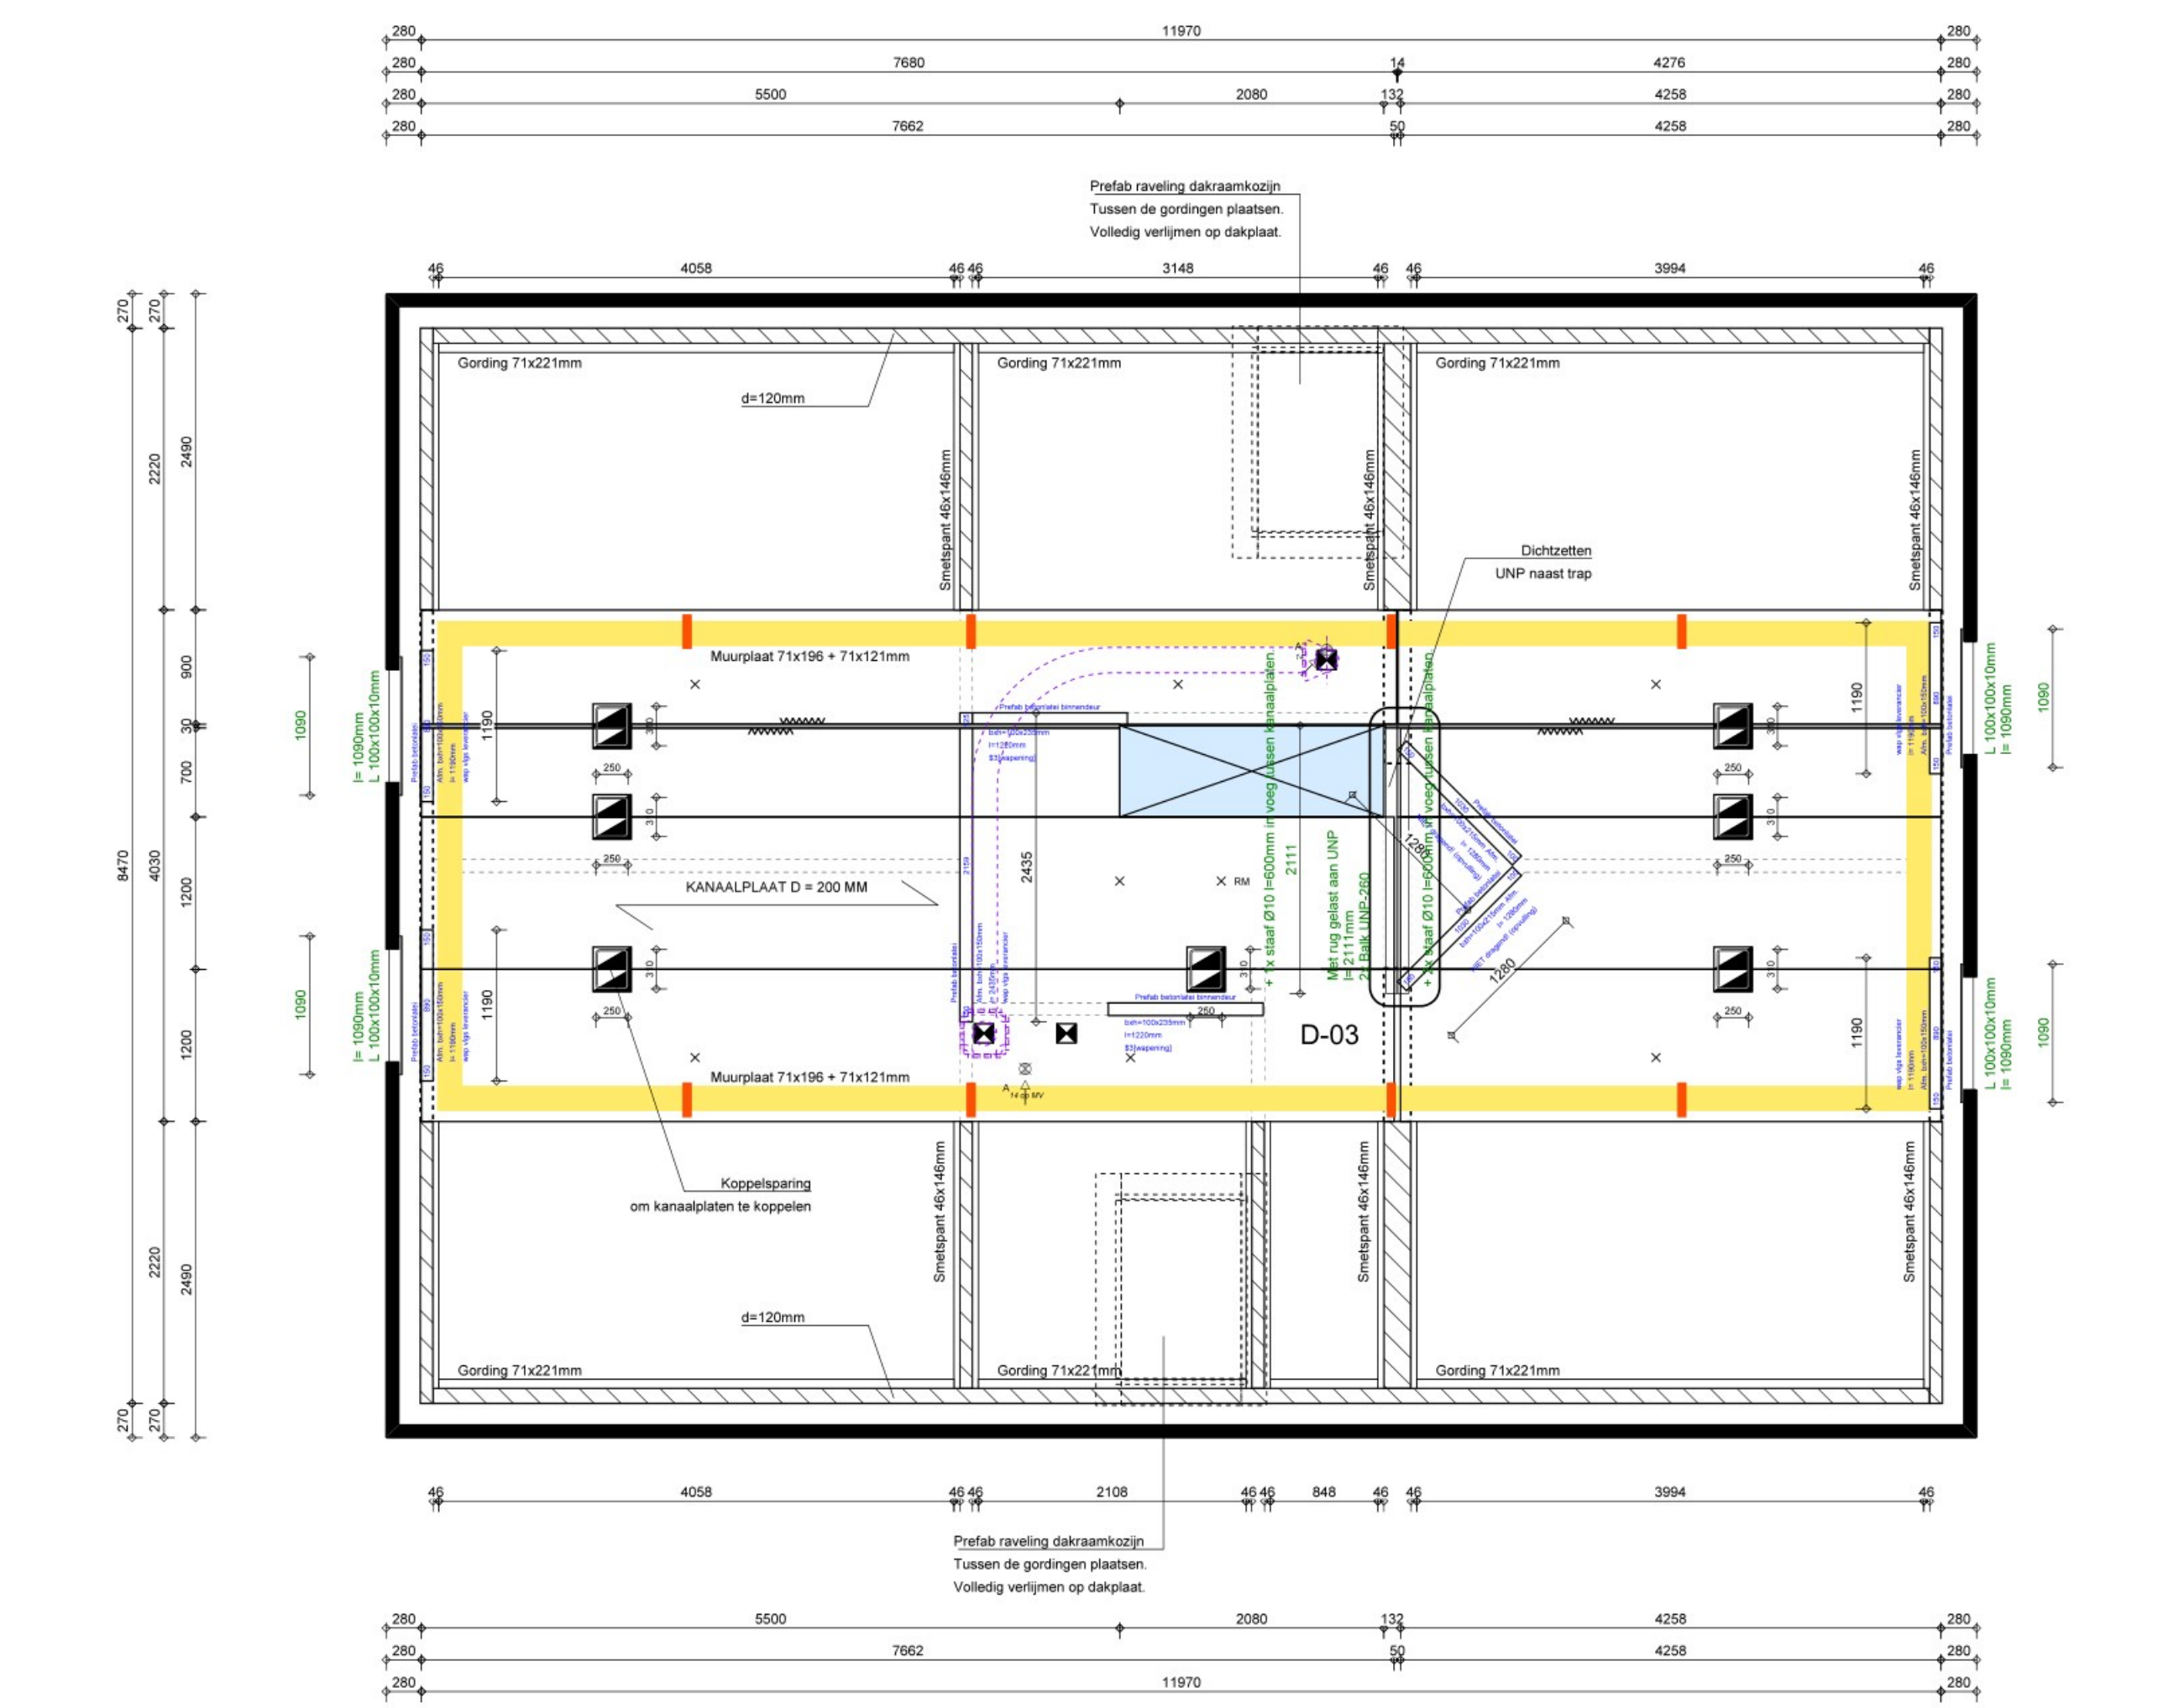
280 11970 280
280 7680 14 4276 280
280 5500 2080 132 4258 280
280 7662 50 4258 280

Prefab raveling dakraamkozijn
Tussen de gordingen plaatsen.
Volledig verlijmen op dakplaat.

46 4058 46 46 3148 46 46 3994 46

270 270 2220 2490 900 30 700 8470 4030 1200 1200 2220 2490 270 270

Gording 71x221mm
d=120mm
Gording 71x221mm
Gording 71x221mm
Smetspant 46x146mm
Smetspant 46x146mm
Smetspant 46x146mm

Dichtzetten
UNP naast trap

Muurplaat 71x196 + 71x121mm
1090
l= 1090mm
L 100x100x10mm
1190
250
30
KANAALPLAAT D = 200 MM
2435
2111
+ 1x staaf Ø10 l=600mm in voeg tussen kanaalplaten
Met rug gelast aan UNP
l=2111mm
2) Balk UNP-260
+ 1x staaf Ø10 l=600mm in voeg tussen kanaalplaten
1280
1280
RM
D-03
Prefab betonlatei binnendeur
bxh=100x235mm
l=1220mm
$3[wapening]
250
L 100x100x10mm
l= 1090mm
1090
1190
1190
1090
l= 1090mm
L 100x100x10mm
L 100x100x10mm
l= 1090mm
1090
Muurplaat 71x196 + 71x121mm
14 op MV

Koppelsparing
om kanaalplaten te koppelen

Smetspant 46x146mm
Smetspant 46x146mm
Smetspant 46x146mm
d=120mm
Gording 71x221mm
Gording 71x221mm
Gording 71x221mm

46 4058 46 46 2108 46 46 848 46 46 3994 46

Prefab raveling dakraamkozijn
Tussen de gordingen plaatsen.
Volledig verlijmen op dakplaat.

280 5500 2080 132 4258 280
280 7662 50 4258 280
280 11970 280